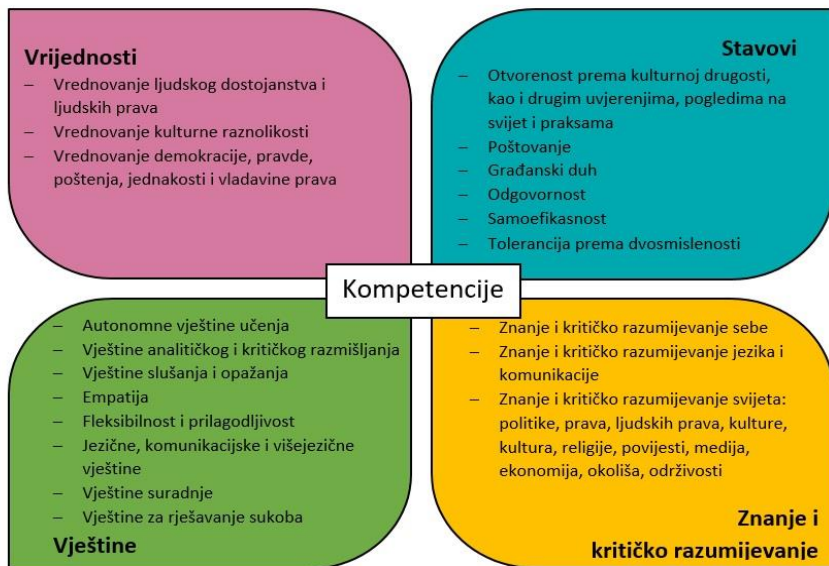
Vrijednosti

– Vrednovanje ljudskog dostojanstva i ljudskih prava
– Vrednovanje kulturne raznolikosti
– Vrednovanje demokracije, pravde, poštenja, jednakosti i vladavine prava

Stavovi

– Otvorenost prema kulturnoj drugosti, kao i drugim uvjerenjima, pogledima na svijet i praksama
– Poštovanje
– Građanski duh
– Odgovornost
– Samoefikasnost
– Tolerancija prema dvosmislenosti

Kompetencije

– Autonomne vještine učenja
– Vještine analitičkog i kritičkog razmišljanja
– Vještine slušanja i opažanja
– Empatija
– Fleksibilnost i prilagodljivost
– Jezične, komunikacijske i višejezične vještine
– Vještine suradnje
– Vještine za rješavanje sukoba

Vještine

– Znanje i kritičko razumijevanje sebe
– Znanje i kritičko razumijevanje jezika i komunikacije
– Znanje i kritičko razumijevanje svijeta: politike, prava, ljudskih prava, kulture, kultura, religije, povijesti, medija, ekonomija, okoliša, održivosti

Znanje i kritičko razumijevanje